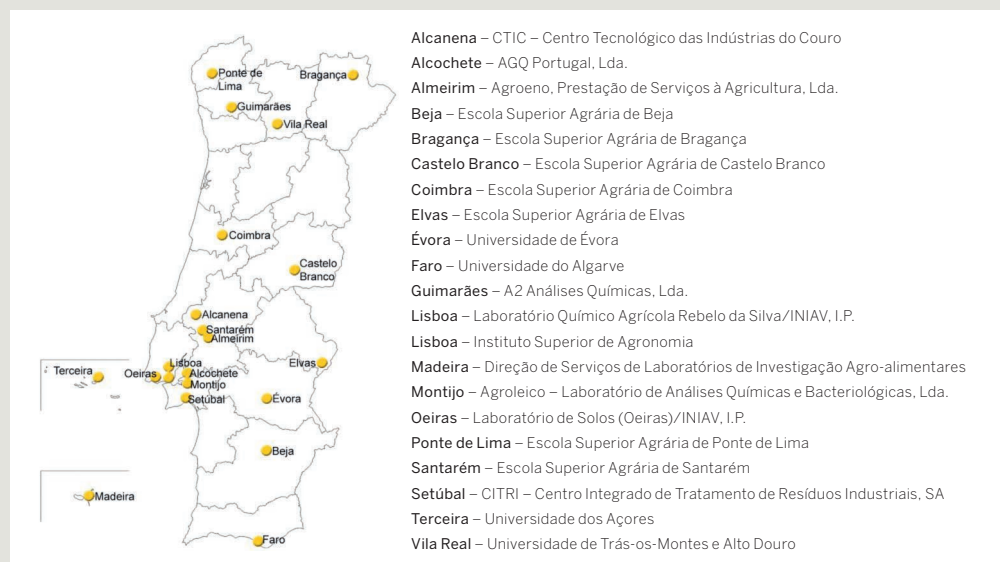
Ponte de Lima
Bragança
Guimarães
Vila Real
Coimbra
Castelo Branco
Alcanena
Santarém
Almeirim
Terceira
Oeiras
Lisboa
Alcochete
Montijo
Setúbal
Elvas
Évora
Beja
Madeira
Faro

Alcanena – CTIC – Centro Tecnológico das Indústrias do Couro
Alcochete – AGQ Portugal, Lda.
Almeirim – Agroeno, Prestação de Serviços à Agricultura, Lda.
Beja – Escola Superior Agrária de Beja
Bragança – Escola Superior Agrária de Bragança
Castelo Branco – Escola Superior Agrária de Castelo Branco
Coimbra – Escola Superior Agrária de Coimbra
Elvas – Escola Superior Agrária de Elvas
Évora – Universidade de Évora
Faro – Universidade do Algarve
Guimarães – A2 Análises Químicas, Lda.
Lisboa – Laboratório Químico Agrícola Rebelo da Silva/INIAV, I.P.
Lisboa – Instituto Superior de Agronomia
Madeira – Direção de Serviços de Laboratórios de Investigação Agro-alimentares
Montijo – Agroleico – Laboratório de Análises Químicas e Bacteriológicas, Lda.
Oeiras – Laboratório de Solos (Oeiras)/INIAV, I.P.
Ponte de Lima – Escola Superior Agrária de Ponte de Lima
Santarém – Escola Superior Agrária de Santarém
Setúbal – CITRI – Centro Integrado de Tratamento de Resíduos Industriais, SA
Terceira – Universidade dos Açores
Vila Real – Universidade de Trás-os-Montes e Alto Douro